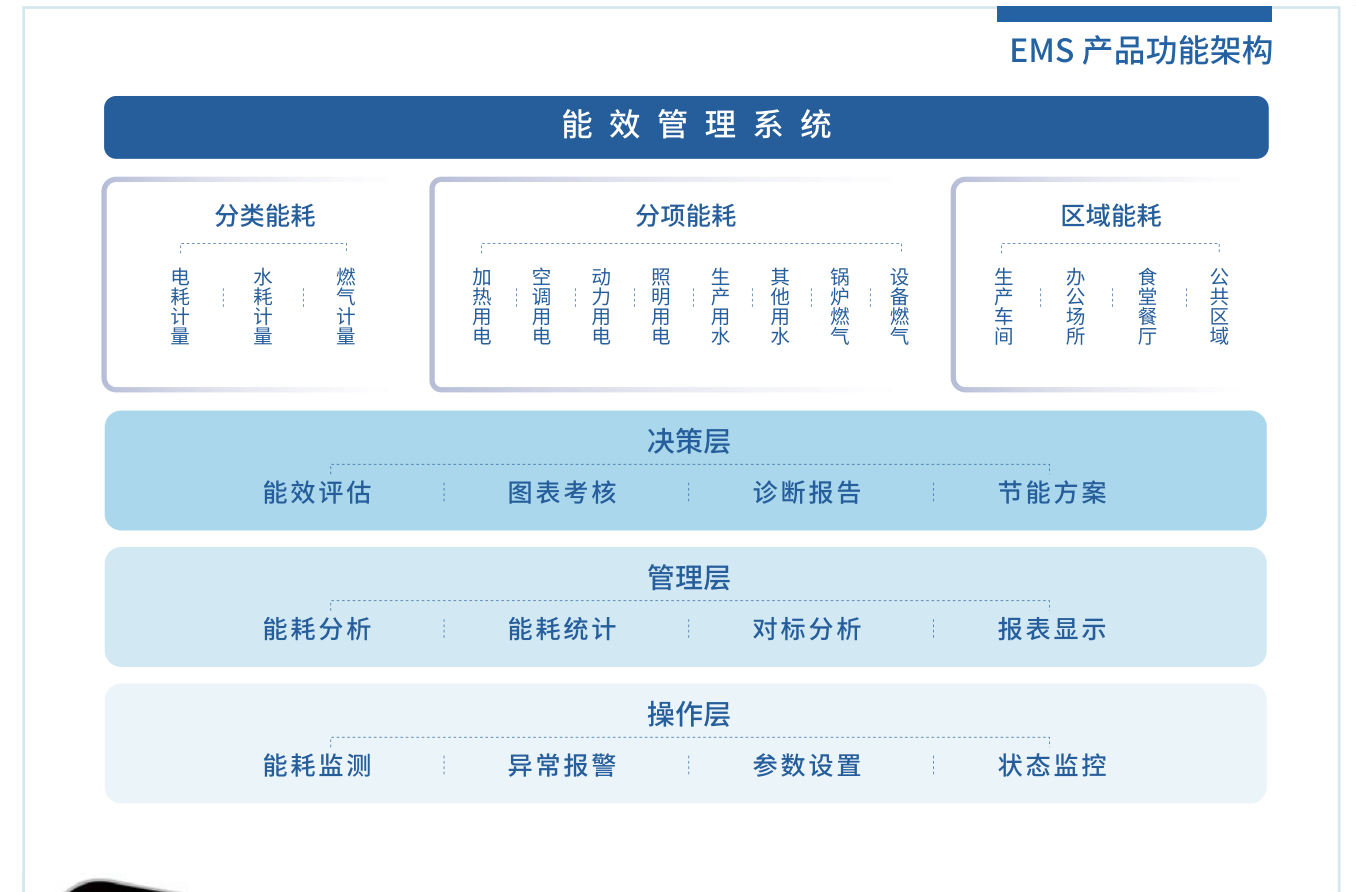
EMS 产品功能架构

能效管理系统

分类能耗

电耗计量
水耗计量
燃气计量

分项能耗

加热用电
空调用电
动力用电
照明用电
生产用水
其他用水
锅炉燃气
设备燃气

区域能耗

生产车间
办公场所
食堂餐厅
公共区域

决策层

能效评估
图表考核
诊断报告
节能方案

管理层

能耗分析
能耗统计
对标分析
报表显示

操作层

能耗监测
异常报警
参数设置
状态监控